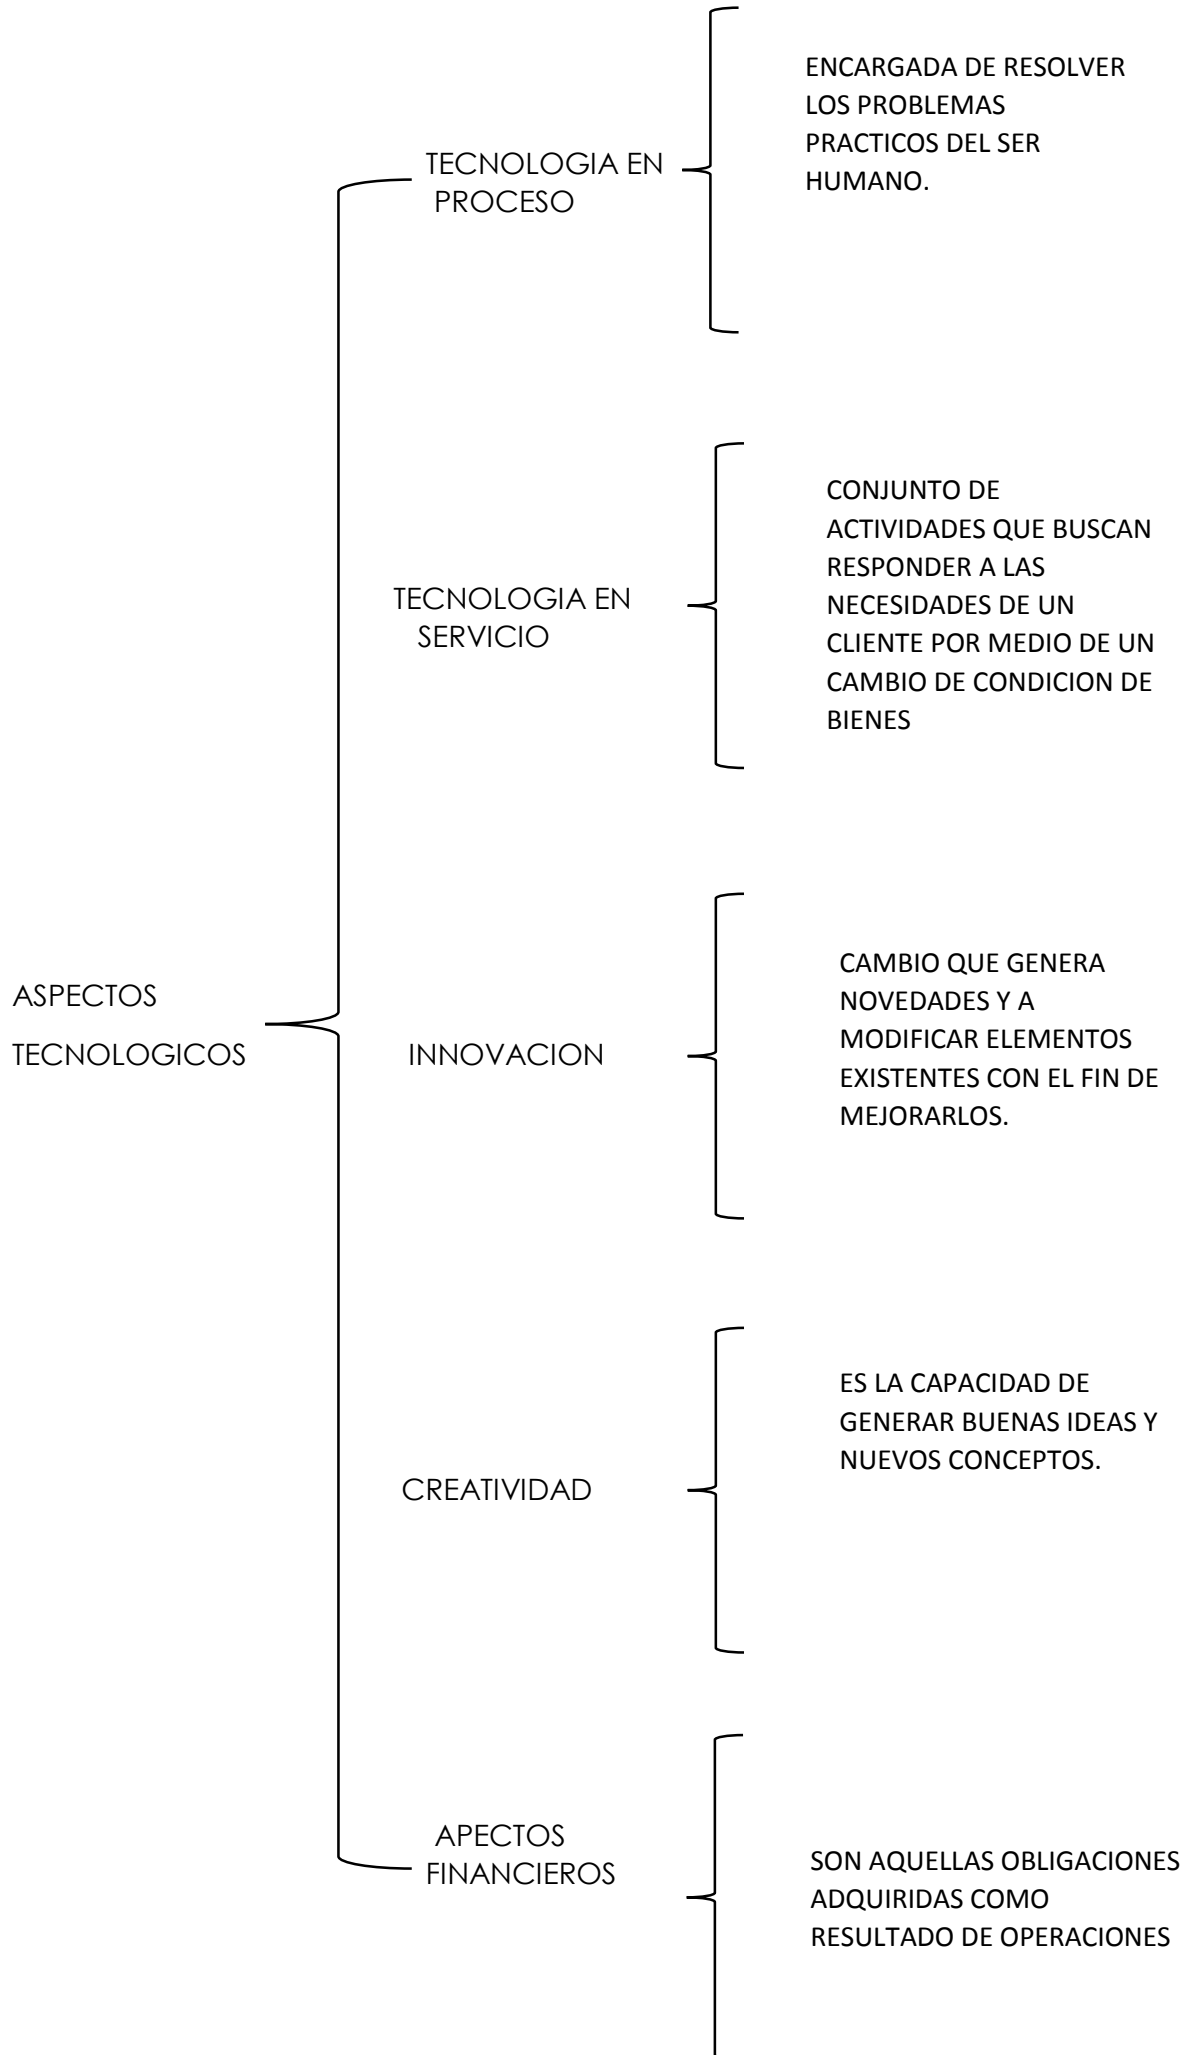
ASPECTOS TECNOLOGICOS

TECNOLOGIA EN PROCESO

ENCARGADA DE RESOLVER LOS PROBLEMAS PRACTICOS DEL SER HUMANO.

TECNOLOGIA EN SERVICIO

CONJUNTO DE ACTIVIDADES QUE BUSCAN RESPONDER A LAS NECESIDADES DE UN CLIENTE POR MEDIO DE UN CAMBIO DE CONDICION DE BIENES

INNOVACION

CAMBIO QUE GENERA NOVEDADES Y A MODIFICAR ELEMENTOS EXISTENTES CON EL FIN DE MEJORARLOS.

CREATIVIDAD

ES LA CAPACIDAD DE GENERAR BUENAS IDEAS Y NUEVOS CONCEPTOS.

APECTOS FINANCIEROS

SON AQUELLAS OBLIGACIONES ADQUIRIDAS COMO RESULTADO DE OPERACIONES